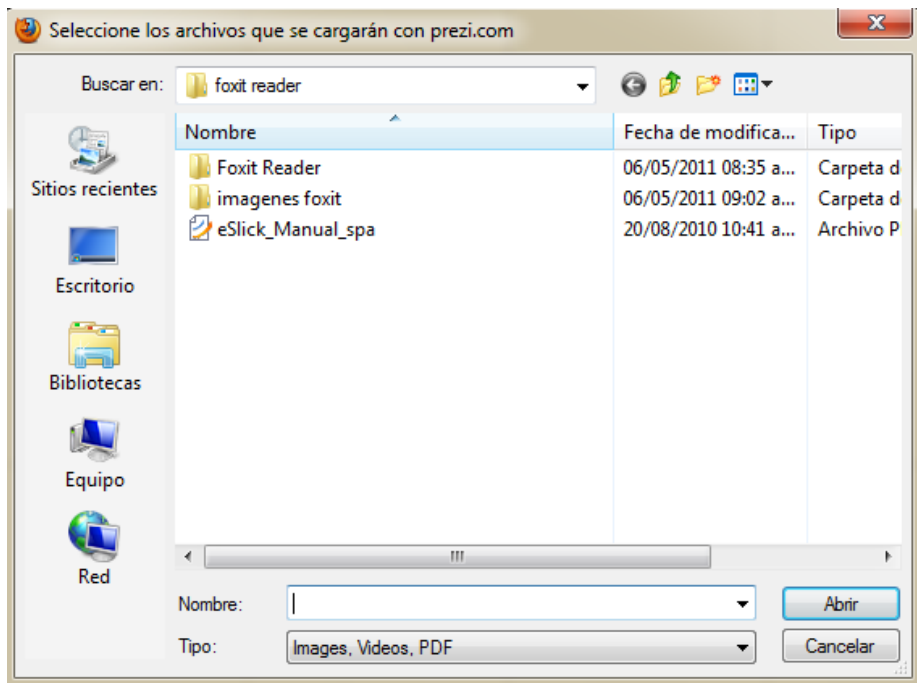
Seleccione los archivos que se cargarán con prezi.com

Buscar en: foxit reader

Sitios recientes

Escritorio

Bibliotecas

Equipo

Red

| Nombre | Fecha de modifica... | Tipo |
|---|---|---|
| Foxit Reader | 06/05/2011 08:35 a... | Carpeta d |
| imagenes foxit | 06/05/2011 09:02 a... | Carpeta d |
| eSlick_Manual_spa | 20/08/2010 10:41 a... | Archivo P |

Nombre:

Abrir

Tipo: Images, Videos, PDF

Cancelar